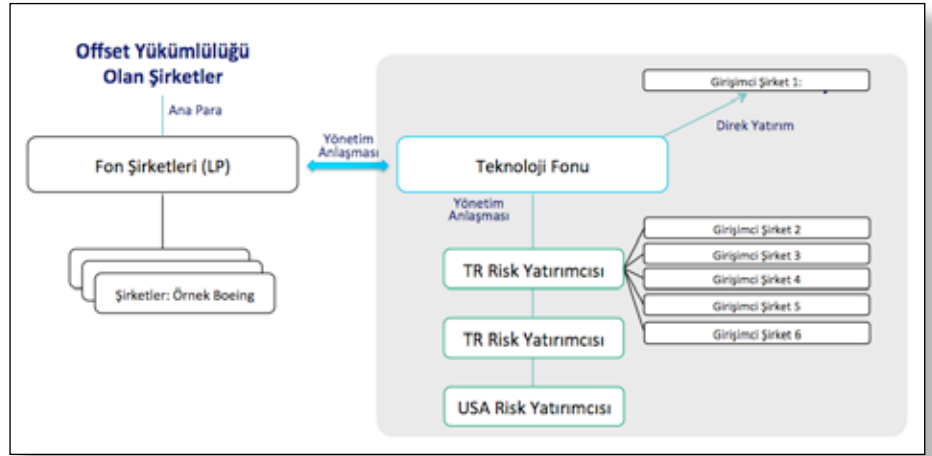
Offset Yükümlülüğü Olan Şirketler

Ana Para

Fon Şirketleri (LP)

Yönetim Anlaşması

Şirketler: Örnek Boeing

Girişimci Şirket 1:

Direk Yatırım

Teknoloji Fonu

Yönetim Anlaşması

TR Risk Yatırımcısı

Girişimci Şirket 2

Girişimci Şirket 3

Girişimci Şirket 4

Girişimci Şirket 5

Girişimci Şirket 6

TR Risk Yatırımcısı

USA Risk Yatırımcısı